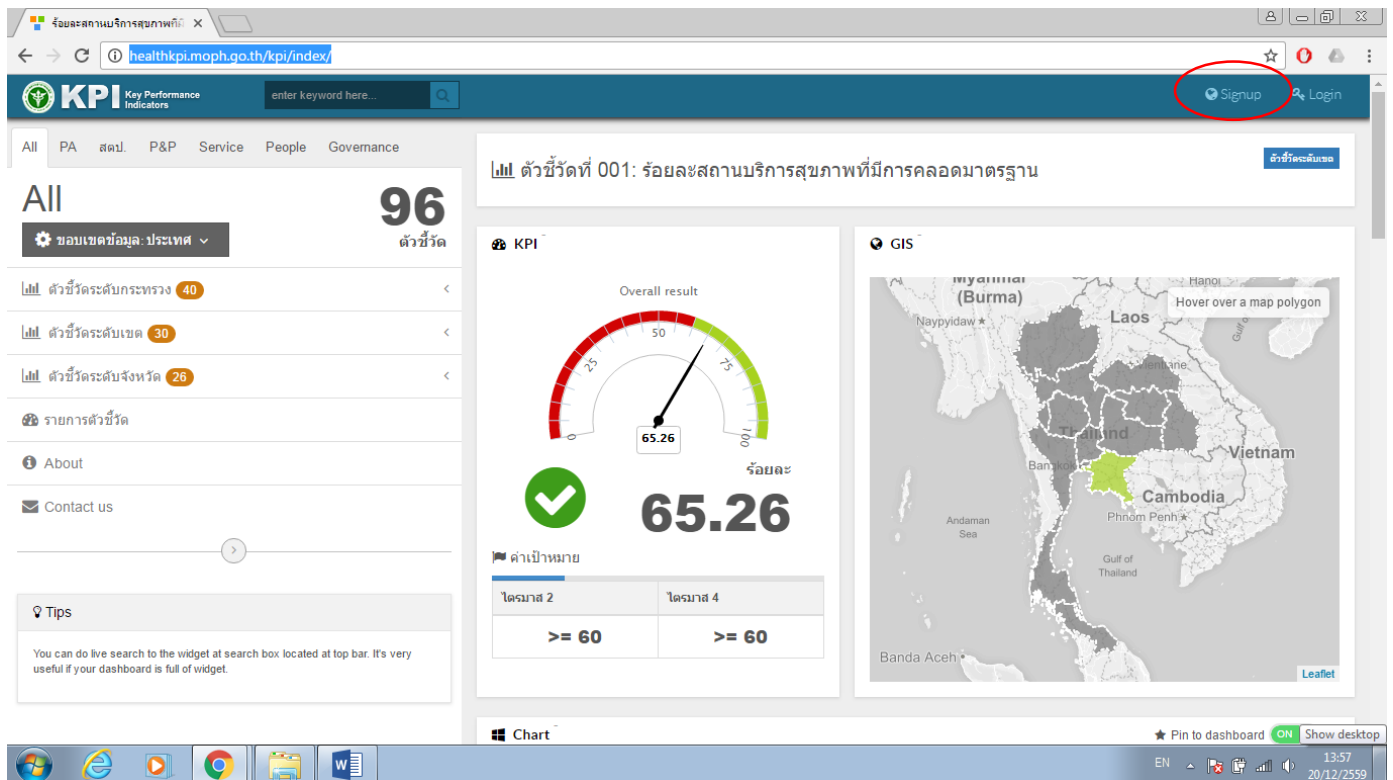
ร้อยละสถานบริการสุขภาพที่มี ×

healthkpi.moph.go.th/kpi/index/

KPI Key Performance Indicators

enter keyword here...

Signup Login

All PA สตป. P&P Service People Governance

All 96 ตัวชี้วัด

ขอบเขตข้อมูล:ประเทศ

ตัวชี้วัดระดับกระทรวง 40

ตัวชี้วัดระดับเขต 30

ตัวชี้วัดระดับจังหวัด 26

รายการตัวชี้วัด

About

Contact us

Tips

You can do live search to the widget at search box located at top bar. It's very useful if your dashboard is full of widget.

ตัวชี้วัดที่ 001: ร้อยละสถานบริการสุขภาพที่มีการคลอดมาตรฐาน

ตัวชี้วัดระดับเขต

KPI

Overall result

0 25 50 75 100

65.26

ร้อยละ

65.26

ค่าเป้าหมาย

| ไตรมาส 2 | ไตรมาส 4 |
|---|---|
| >= 60 | >= 60 |

GIS

Hover over a map polygon

Myanmar (Burma) Naypyidaw Hanoi Laos Vientiane Thailand Bangkok Vietnam Cambodia Phnom Penh Andaman Sea Gulf of Thailand Banda Aceh

Leaflet

Chart

Pin to dashboard ON Show desktop

EN 13:57 20/12/2559